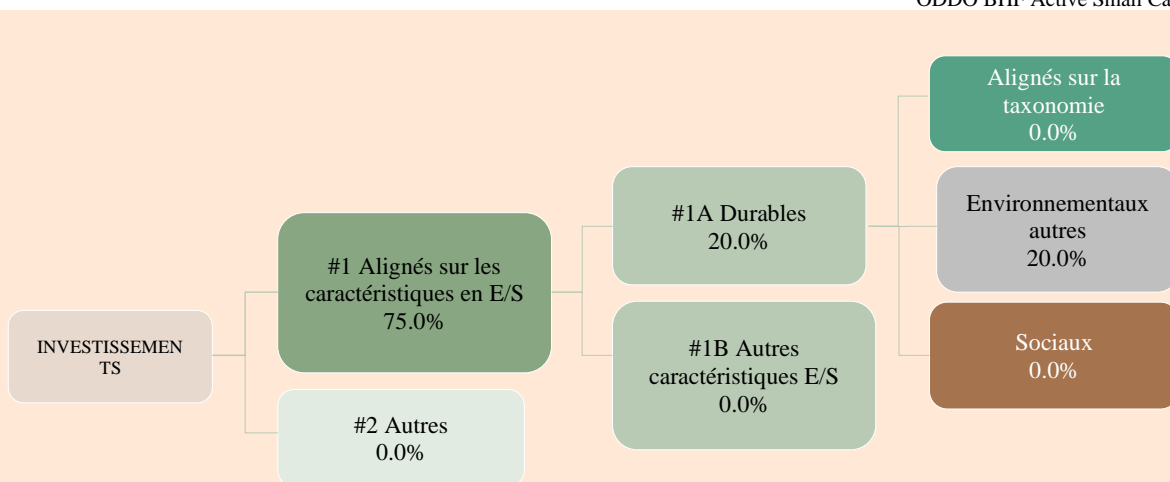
ODDO BHF Active Small Ca

INVESTISSEMENTS

#1 Alignés sur les caractéristiques en E/S
75.0%

#2 Autres
0.0%

#1A Durables
20.0%

#1B Autres caractéristiques E/S
0.0%

Alignés sur la taxonomie
0.0%

Environnementaux autres
20.0%

Sociaux
0.0%